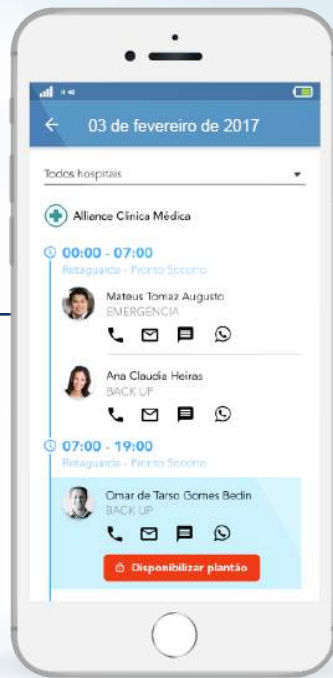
03 de fevereiro de 2017

Todos hospitais

Allience Clinica Médica

00:00 - 07:00
Retaguarda - Pronto Socorro

Mateus Tomaz Augusto
EMERGÊNCIA

Ana Claudia Heiras
BACK UP

07:00 - 19:00
Retaguarda - Pronto Socorro

Omar de Tarso Gomes Bedin
BACK UP

Disponibilizar plantão